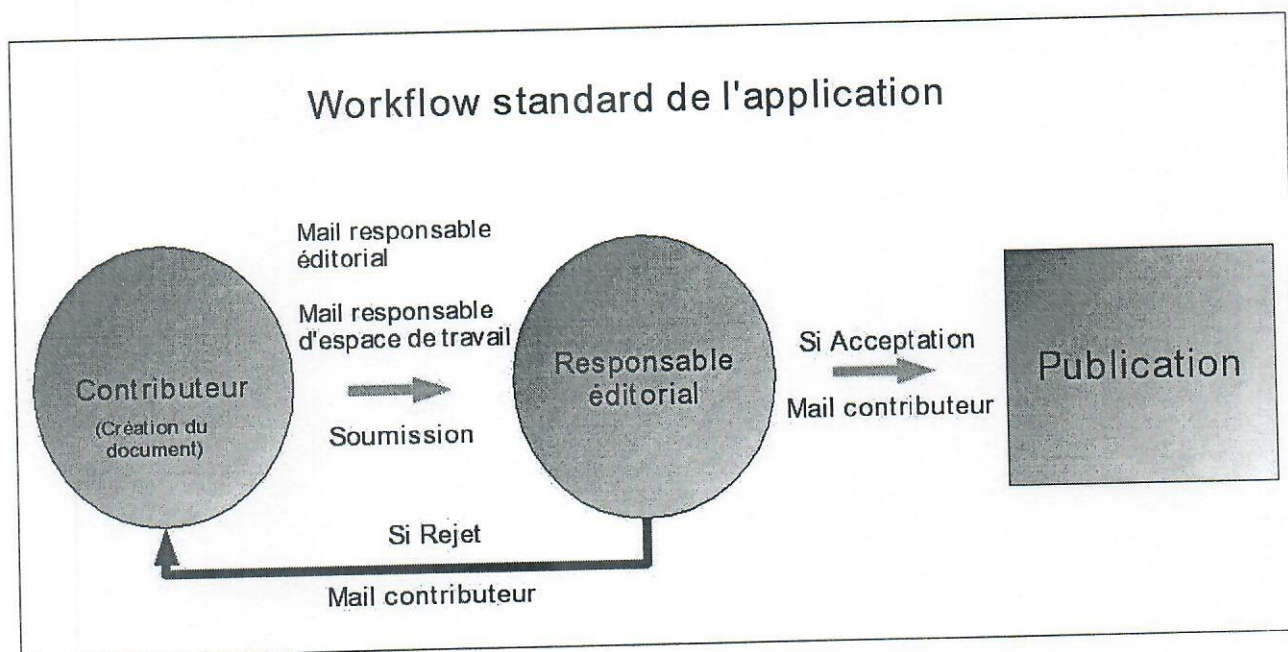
Workflow standard de l'application

Mail responsable éditorial

Mail responsable d'espace de travail

Contributeur
(Création du document)

Soumission

Responsable éditorial

Si Acceptation

Mail contributeur

Publication

Si Rejet

Mail contributeur